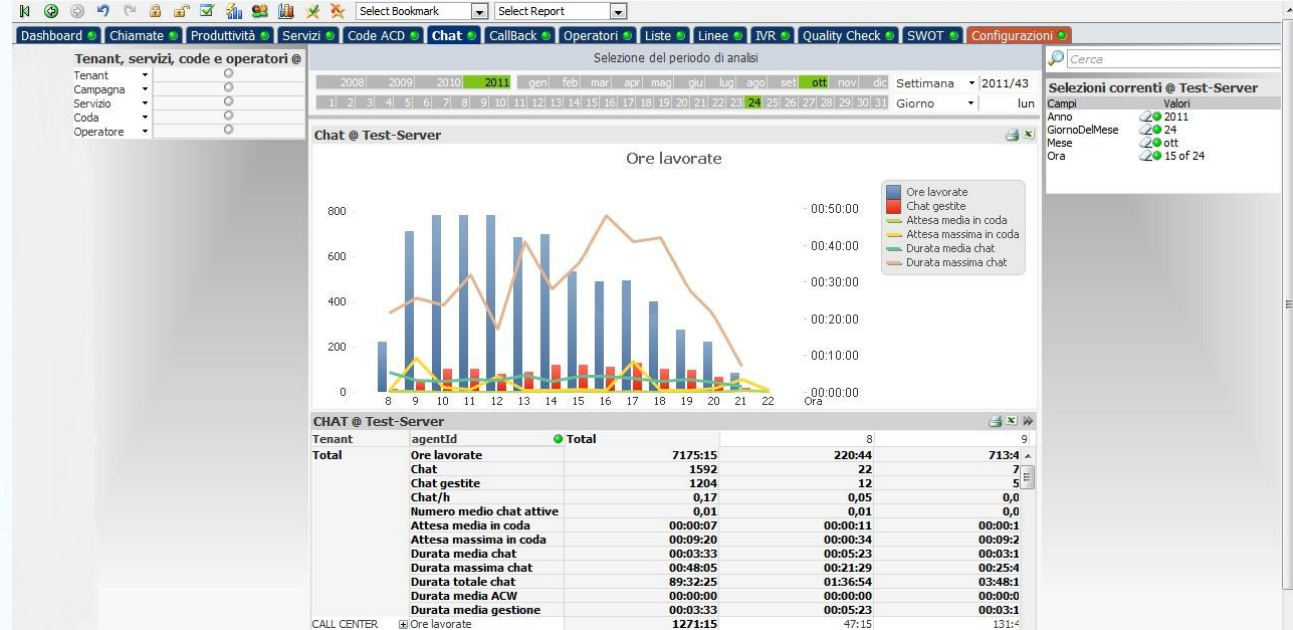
Select Bookmark Select Report

Dashboard Chiamate Produttività Servizi Code ACD Chat CallBack Operatori Liste Linee IVR Quality Check SWOT Configurazioni

Tenant, servizi, code e operatori @
Tenant
Campagna
Servizio
Coda
Operatore

Selezione del periodo di analisi
2008 2009 2010 2011 gen feb mar apr mag giu lug ago set ott nov dic Settimana 2011/43
1 2 3 4 5 6 7 8 9 10 11 12 13 14 15 16 17 18 19 20 21 22 23 24 25 26 27 28 29 30 31 Giorno lun

Cerca

Selezioni correnti @ Test-Server
| Campi | Valori |
|---|---|
| Anno | 2011 |
| GiornoDelMese | 24 |
| Mese | ott |
| Ora | 15 of 24 |

Chat @ Test-Server

Ore lavorate

Ore lavorate
Chat gestite
Attesa media in coda
Attesa massima in coda
Durata media chat
Durata massima chat

800
600
400
200
0

00:50:00
00:40:00
00:30:00
00:20:00
00:10:00
00:00:00

8 9 10 11 12 13 14 15 16 17 18 19 20 21 22
Ora

CHAT @ Test-Server

| Tenant | agentId | Total | 8 | 9 |
|---|---|---|---|---|
| Total | Ore lavorate | 7175:15 | 220:44 | 713:4 |
| | Chat | 1592 | 22 | 7 |
| | Chat gestite | 1204 | 12 | 5 |
| | Chat/h | 0,17 | 0,05 | 0,0 |
| | Numero medio chat attive | 0,01 | 0,01 | 0,0 |
| | Attesa media in coda | 00:00:07 | 00:00:11 | 00:00:1 |
| | Attesa massima in coda | 00:09:20 | 00:00:34 | 00:09:2 |
| | Durata media chat | 00:03:33 | 00:05:23 | 00:03:1 |
| | Durata massima chat | 00:48:05 | 00:21:29 | 00:25:4 |
| | Durata totale chat | 89:32:25 | 01:36:54 | 03:48:1 |
| | Durata media ACW | 00:00:00 | 00:00:00 | 00:00:0 |
| | Durata media gestione | 00:03:33 | 00:05:23 | 00:03:1 |
| CALL CENTER | Ore lavorate | 1271:15 | 47:15 | 131:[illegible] |